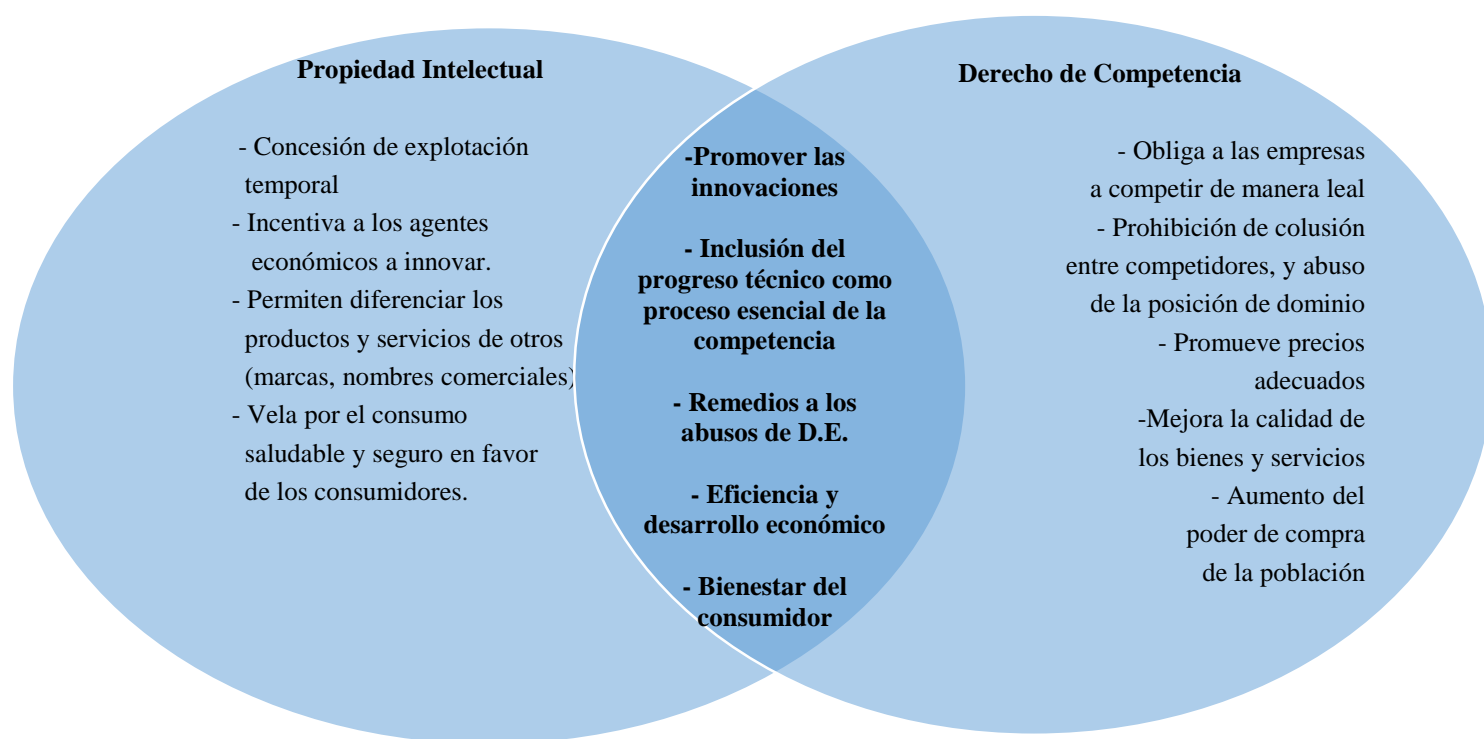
Propiedad Intelectual

- Concesión de explotación temporal
- Incentiva a los agentes económicos a innovar.
- Permiten diferenciar los productos y servicios de otros (marcas, nombres comerciales)
- Vela por el consumo saludable y seguro en favor de los consumidores.

-Promover las innovaciones

- Inclusión del progreso técnico como proceso esencial de la competencia

- Remedios a los abusos de D.E.

- Eficiencia y desarrollo económico

- Bienestar del consumidor

Derecho de Competencia

- Obliga a las empresas a competir de manera leal
- Prohibición de colusión entre competidores, y abuso de la posición de dominio
- Promueve precios adecuados
-Mejora la calidad de los bienes y servicios
- Aumento del poder de compra de la población